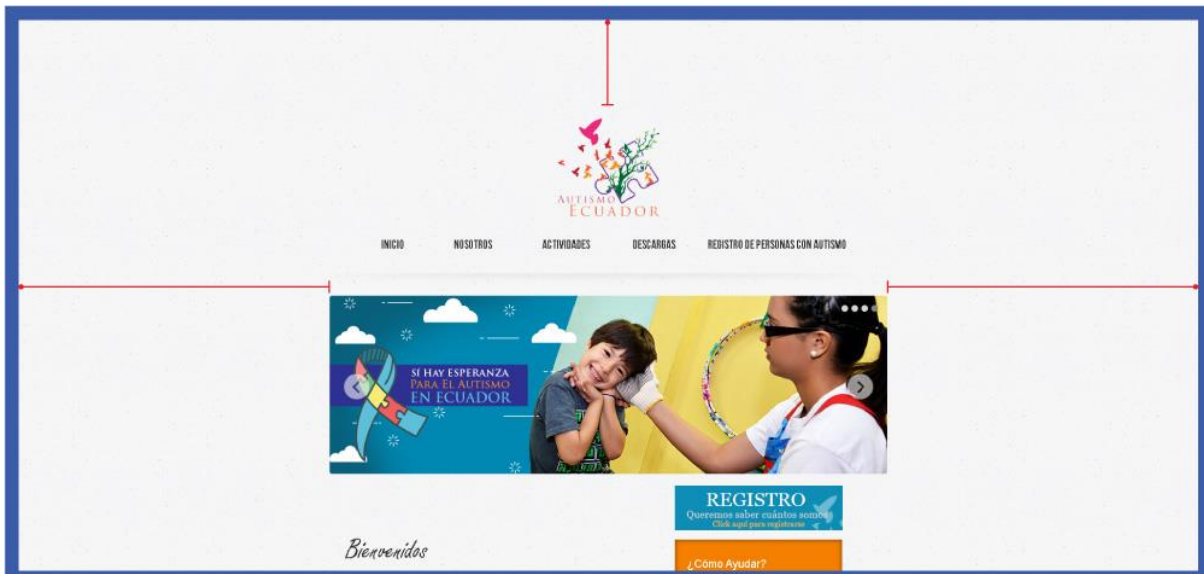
Autismo
Ecuador

INICIO NOSOTROS ACTIVIDADES DESCARGAS REGISTRO DE PERSONAS CON AUTISMO

Si Hay Esperanza
Para El Autismo
en Ecuador

REGISTRO
Queremos saber cuántos somos
Click aquí para registrarse

Bienvenidos

¿Cómo Ayudar?